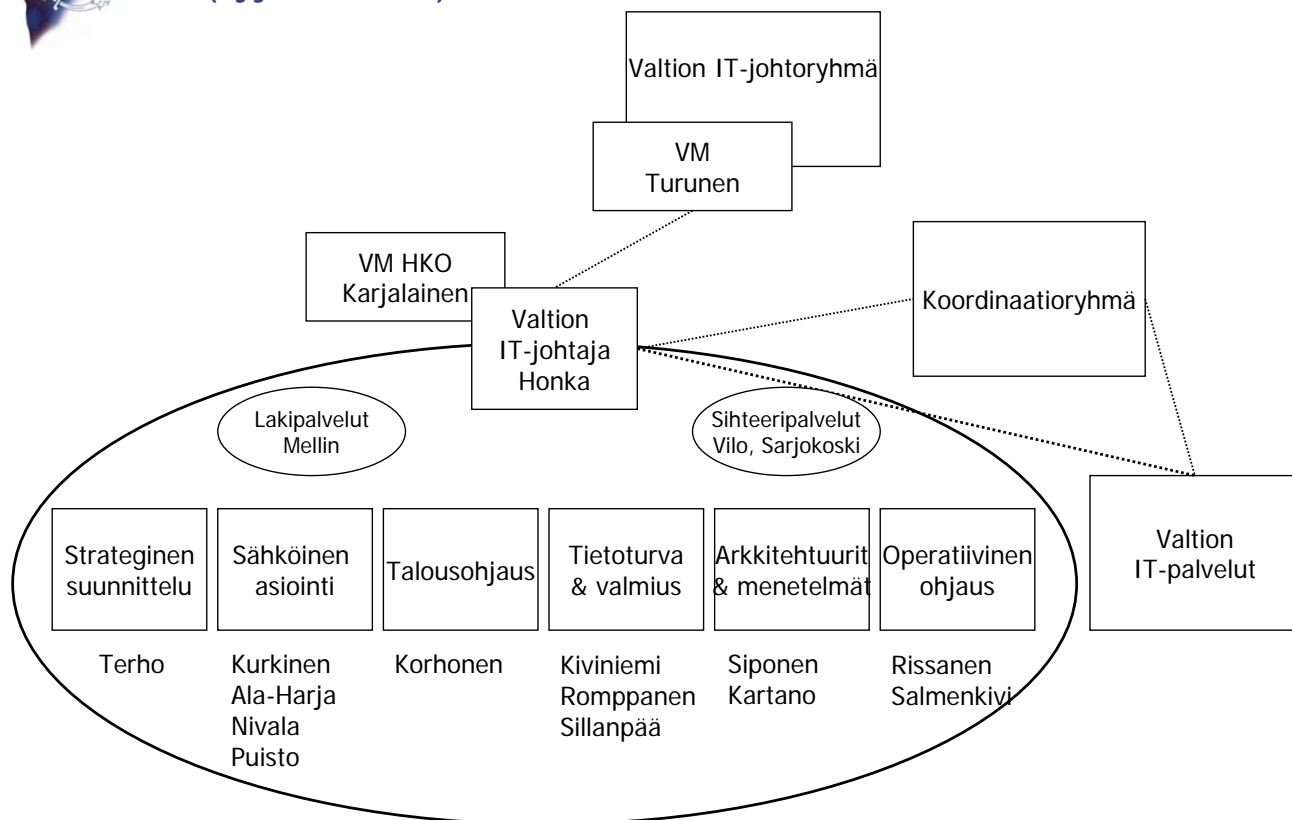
Valtion IT-johtoryhmä

VM
Turunen

VM HKO
Karjalainen

Valtion
IT-johtaja
Honka

Koordinaatioryhmä

Lakipalvelut
Mellin

Sihteeripalvelut
Vilo, Sarjokoski

Strateginen suunnittelu

Sähköinen asiointi

Talousohjaus

Tietoturva & valmius

Arkkitehtuurit & menetelmät

Operatiivinen ohjaus

Valtion
IT-palvelut

Terho

Kurkinen
Ala-Harja
Nivala
Puisto

Korhonen

Kiviniemi
Romppanen
Sillanpää

Siponen
Kartano

Rissanen
Salmenkivi